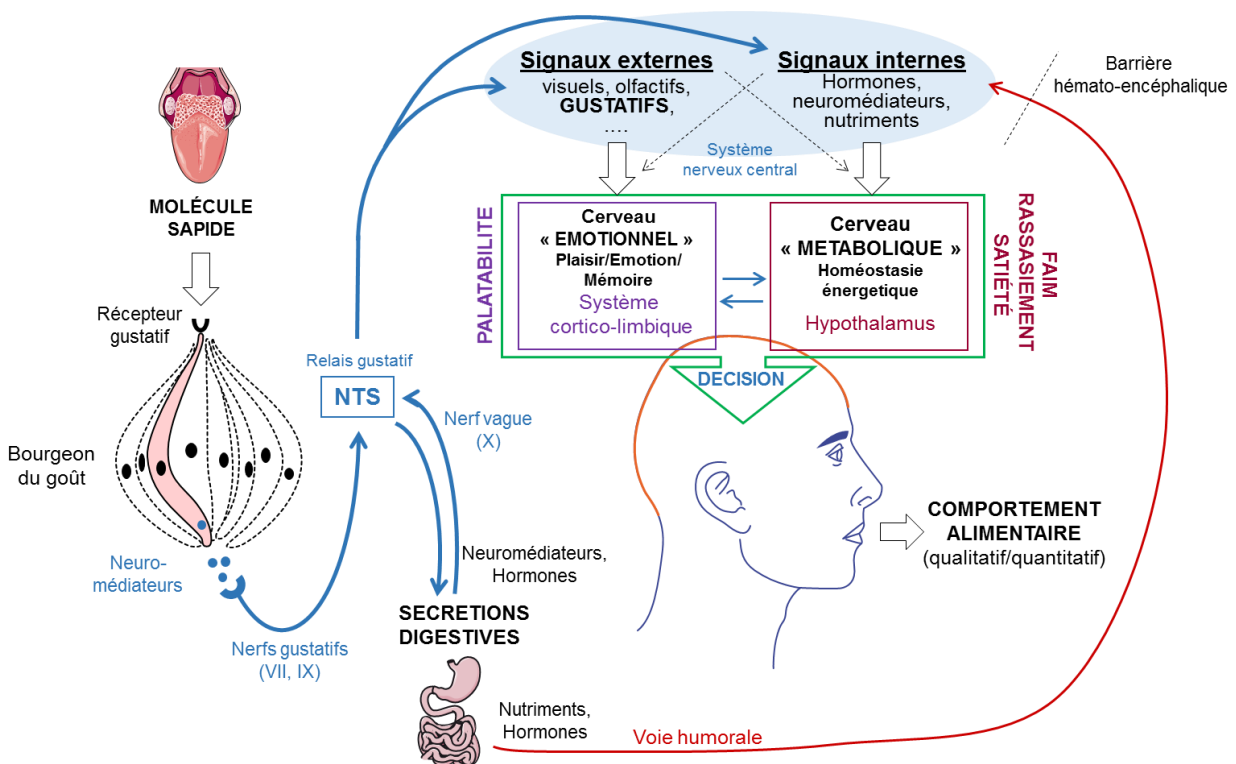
Signaux externes
visuels, olfactifs,
GUSTATIFS,
....

Signaux internes
Hormones,
neuromédiateurs,
nutriments

Barrière
hémato-encéphalique

Système
nerveux central

MOLÉCULE
SAPIDE

PALATABILITE

Cerveau
« EMOTIONNEL »
Plaisir/Emotion/
Mémoire
Système
cortico-limbique

Cerveau
« METABOLIQUE »
Homéostasie
énergetique
Hypothalamus

FAIM
RASSASIEMENT
SATIÉTÉ

Récepteur
gustatif

Relais gustatif
NTS

DECISION

Nerf vague
(X)

Bourgeon
du goût

COMPORTEMENT
ALIMENTAIRE
(qualitatif/quantitatif)

Neuro-
médiateurs

Neuromédiateurs,
Hormones

SECRETIONS
DIGESTIVES

Nerfs gustatifs
(VII, IX)

Nutriments,
Hormones

Voie humorale